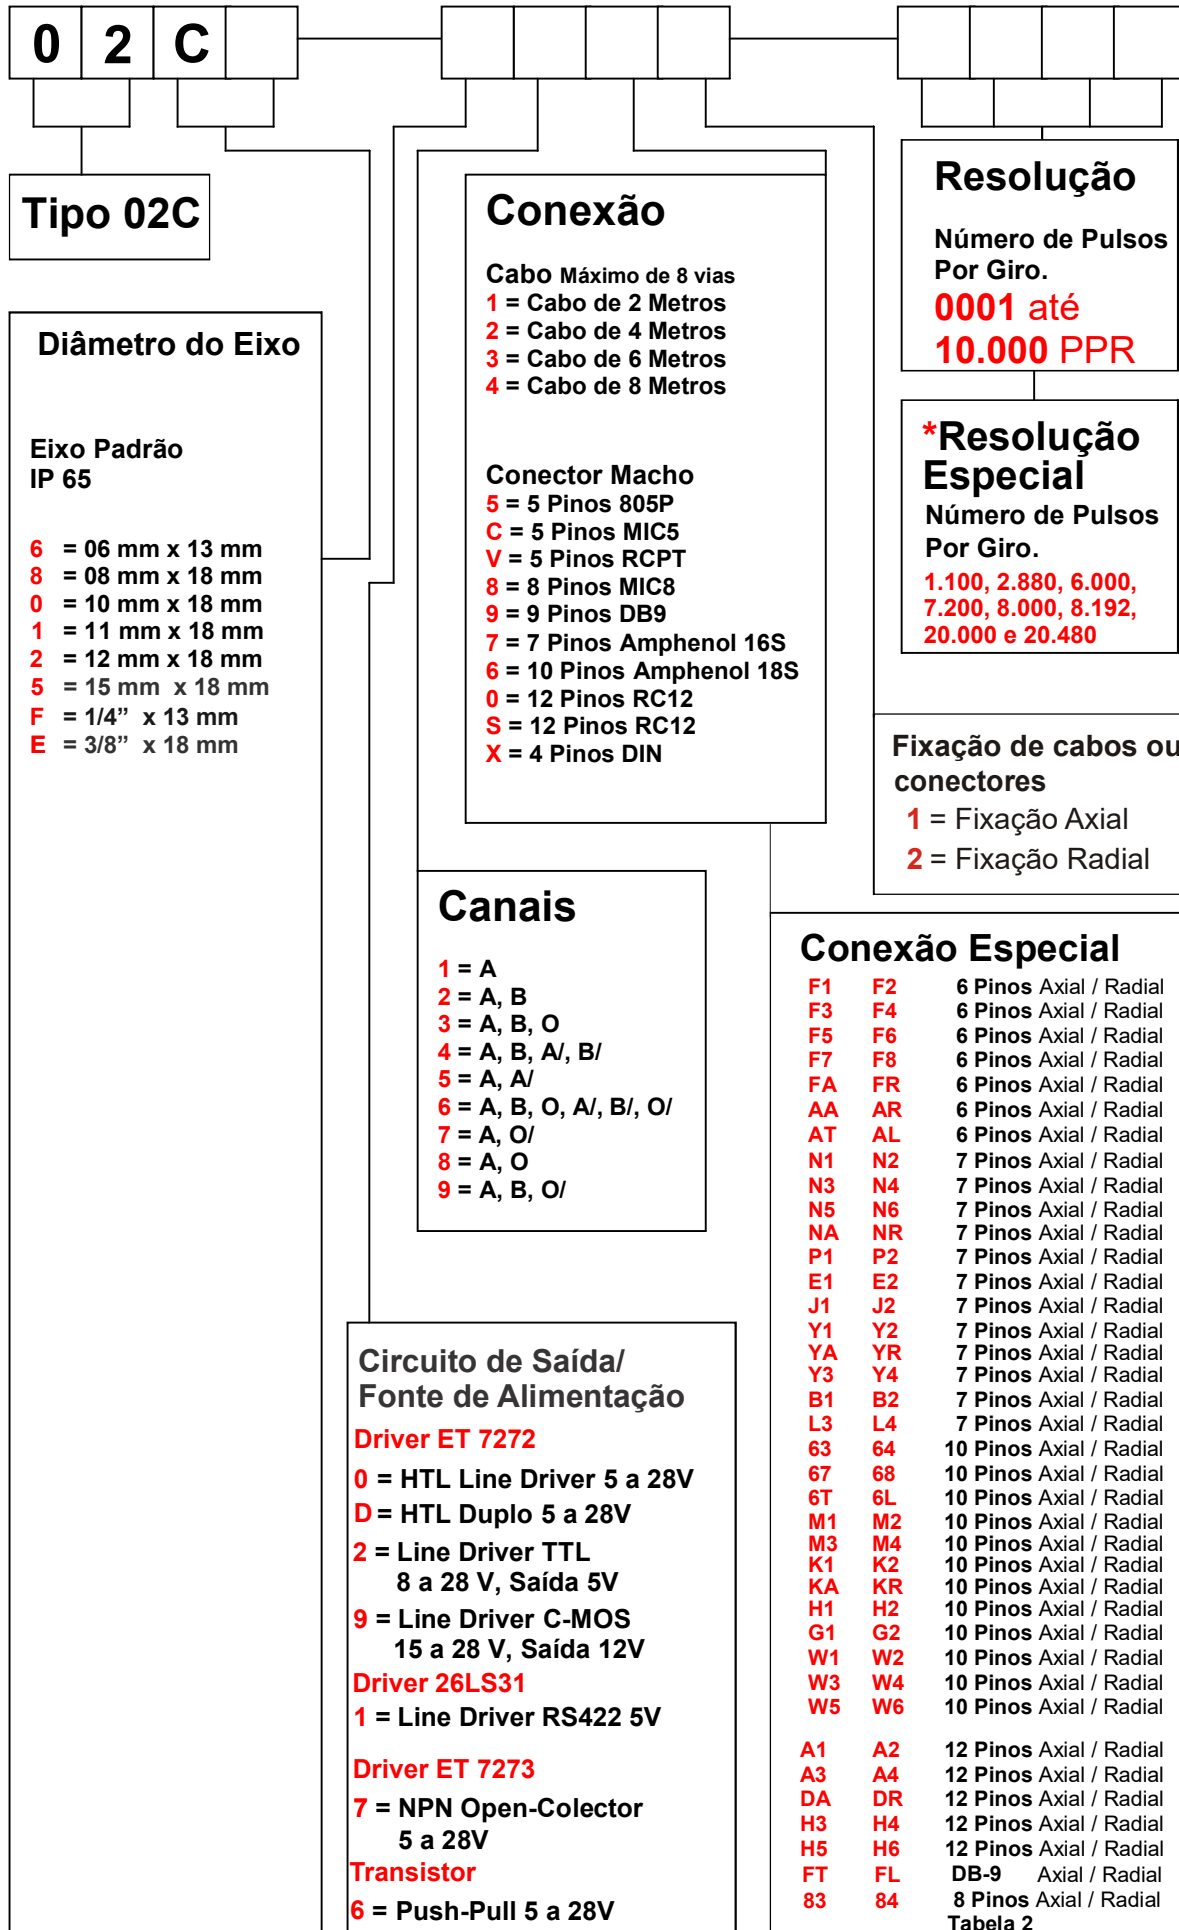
0 2 C

Tipo 02C

Diâmetro do Eixo

Eixo Padrão
IP 65

6 = 06 mm x 13 mm
8 = 08 mm x 18 mm
0 = 10 mm x 18 mm
1 = 11 mm x 18 mm
2 = 12 mm x 18 mm
5 = 15 mm x 18 mm
F = 1/4" x 13 mm
E = 3/8" x 18 mm

Conexão

Cabo Máximo de 8 vias
1 = Cabo de 2 Metros
2 = Cabo de 4 Metros
3 = Cabo de 6 Metros
4 = Cabo de 8 Metros

Conector Macho
5 = 5 Pinos 805P
C = 5 Pinos MIC5
V = 5 Pinos RCPT
8 = 8 Pinos MIC8
9 = 9 Pinos DB9
7 = 7 Pinos Amphenol 16S
6 = 10 Pinos Amphenol 18S
0 = 12 Pinos RC12
S = 12 Pinos RC12
X = 4 Pinos DIN

Resolução

Número de Pulsos Por Giro.
0001 até
10.000 PPR

*Resolução Especial
Número de Pulsos Por Giro.
1.100, 2.880, 6.000, 7.200, 8.000, 8.192, 20.000 e 20.480

Fixação de cabos ou conectores
1 = Fixação Axial
2 = Fixação Radial

Canais

1 = A
2 = A, B
3 = A, B, O
4 = A, B, A/, B/
5 = A, A/
6 = A, B, O, A/, B/, O/
7 = A, O/
8 = A, O
9 = A, B, O/

Conexão Especial
| | | |
|---|---|---|
| F1 | F2 | 6 Pinos Axial / Radial |
| F3 | F4 | 6 Pinos Axial / Radial |
| F5 | F6 | 6 Pinos Axial / Radial |
| F7 | F8 | 6 Pinos Axial / Radial |
| FA | FR | 6 Pinos Axial / Radial |
| AA | AR | 6 Pinos Axial / Radial |
| AT | AL | 6 Pinos Axial / Radial |
| N1 | N2 | 7 Pinos Axial / Radial |
| N3 | N4 | 7 Pinos Axial / Radial |
| N5 | N6 | 7 Pinos Axial / Radial |
| NA | NR | 7 Pinos Axial / Radial |
| P1 | P2 | 7 Pinos Axial / Radial |
| E1 | E2 | 7 Pinos Axial / Radial |
| J1 | J2 | 7 Pinos Axial / Radial |
| Y1 | Y2 | 7 Pinos Axial / Radial |
| YA | YR | 7 Pinos Axial / Radial |
| Y3 | Y4 | 7 Pinos Axial / Radial |
| B1 | B2 | 7 Pinos Axial / Radial |
| L3 | L4 | 7 Pinos Axial / Radial |
| 63 | 64 | 10 Pinos Axial / Radial |
| 67 | 68 | 10 Pinos Axial / Radial |
| 6T | 6L | 10 Pinos Axial / Radial |
| M1 | M2 | 10 Pinos Axial / Radial |
| M3 | M4 | 10 Pinos Axial / Radial |
| K1 | K2 | 10 Pinos Axial / Radial |
| KA | KR | 10 Pinos Axial / Radial |
| H1 | H2 | 10 Pinos Axial / Radial |
| G1 | G2 | 10 Pinos Axial / Radial |
| W1 | W2 | 10 Pinos Axial / Radial |
| W3 | W4 | 10 Pinos Axial / Radial |
| W5 | W6 | 10 Pinos Axial / Radial |
| A1 | A2 | 12 Pinos Axial / Radial |
| A3 | A4 | 12 Pinos Axial / Radial |
| DA | DR | 12 Pinos Axial / Radial |
| H3 | H4 | 12 Pinos Axial / Radial |
| H5 | H6 | 12 Pinos Axial / Radial |
| FT | FL | DB-9 Axial / Radial |
| 83 | 84 | 8 Pinos Axial / Radial |
Tabela 2

Circuito de Saída/ Fonte de Alimentação
Driver ET 7272
0 = HTL Line Driver 5 a 28V
D = HTL Duplo 5 a 28V
2 = Line Driver TTL
8 a 28 V, Saída 5V
9 = Line Driver C-MOS
15 a 28 V, Saída 12V
Driver 26LS31
1 = Line Driver RS422 5V

Driver ET 7273
7 = NPN Open-Colector
5 a 28V
Transistor
6 = Push-Pull 5 a 28V